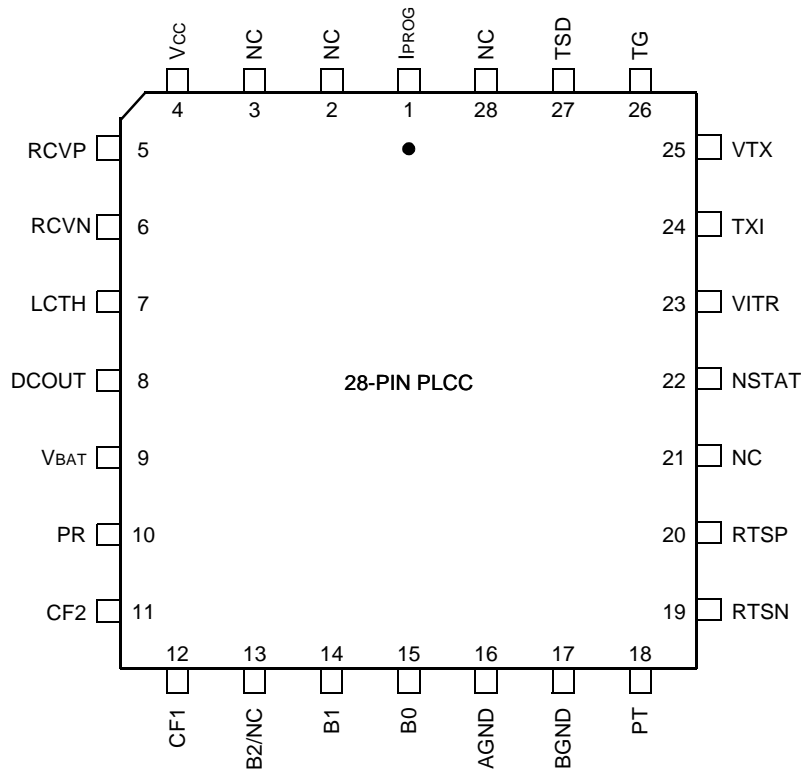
VCC 4
NC 3
NC 2
IPROG 1
NC 28
TSD 27
TG 26

RCVP 5
RCVN 6
LCTH 7
DCOUT 8
VBAT 9
PR 10
CF2 11

25 VTX
24 TXI
23 VITR
22 NSTAT
21 NC
20 RTSP
19 RTSN

28-PIN PLCC

12 CF1
13 B2/NC
14 B1
15 B0
16 AGND
17 BGND
18 PT